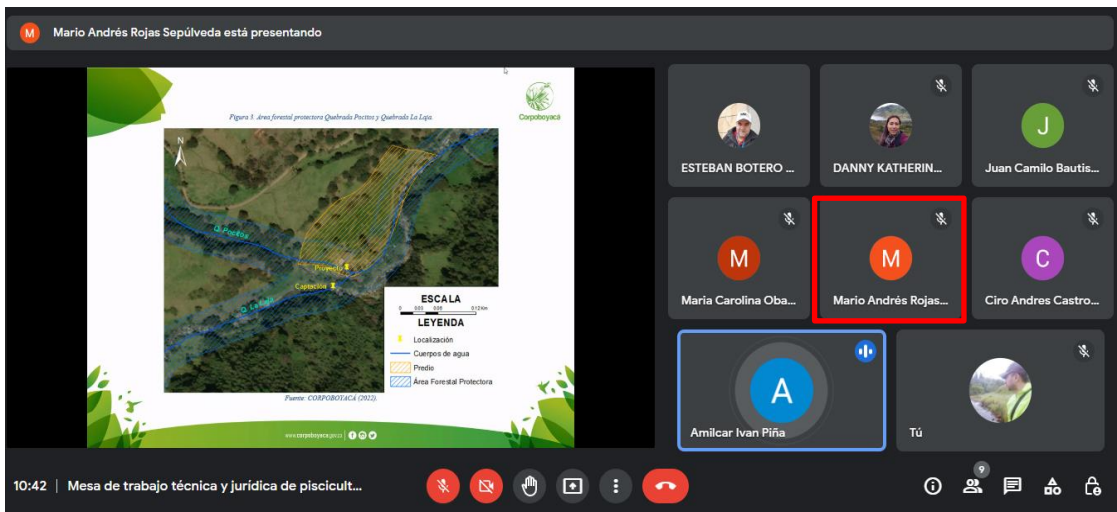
M Mario Andrés Rojas Sepúlveda está presentando

Figura 3. Área forestal protectora Quebrada Pocitos y Quebrada La Laja.

Corpoboyacá

N

Q. Pocitos

Proyecto

Captación

Q. La Laja

ESCALA

0 0.02 0.05 0.1 Km

LEYENDA

Localización

Cuerpos de agua

Predio

Área Forestal Protectora

Fuente: CORPOBOYACÁ (2022).

www.corpoboyaca.gov.co

ESTEBAN BOTERO ...

DANNY KATHERIN...

J

Juan Camilo Bautis...

M

Maria Carolina Oba...

M

Mario Andrés Rojas...

C

Ciro Andres Castro...

A

Amilcar Ivan Piña

Tú

10:42 | Mesa de trabajo técnica y jurídica de piscicult...

9